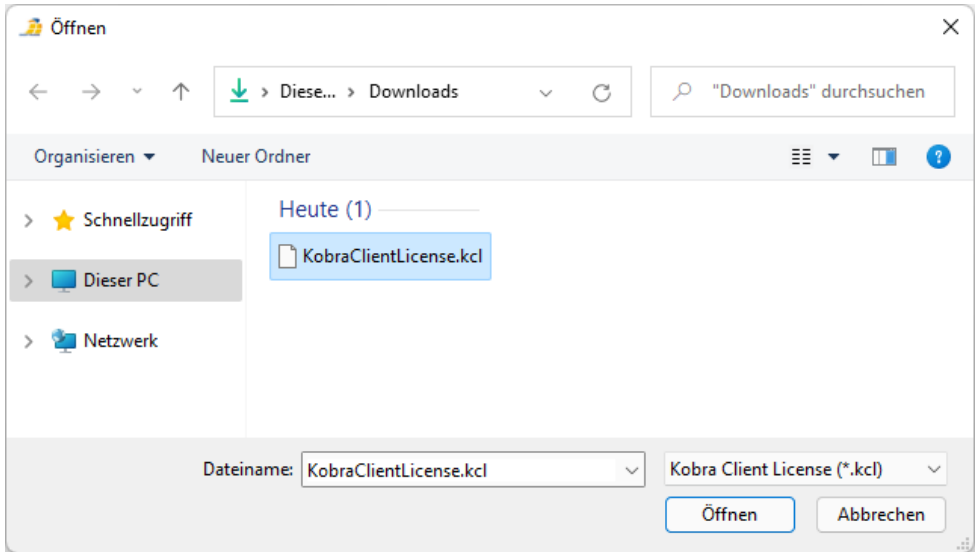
Öffnen

> Diese... > Downloads

"Downloads" durchsuchen

Organisieren ▾ Neuer Ordner

Schnellzugriff

Dieser PC

Netzwerk

Heute (1)

KobraClientLicense.kcl

Dateiname: KobraClientLicense.kcl

Kobra Client License (*.kcl)

Öffnen

Abbrechen